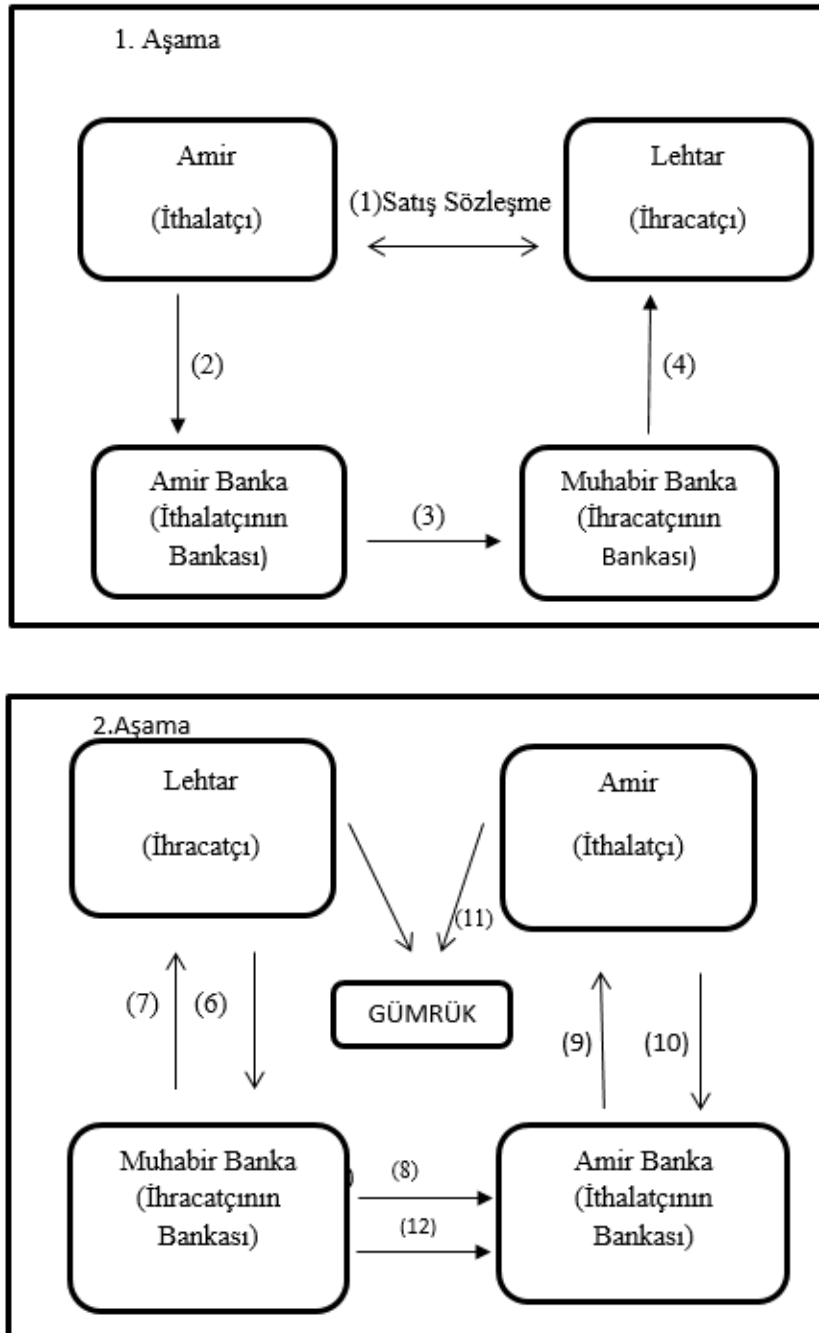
1. Aşama

Amir

(İthalatçı)

(1)Satış Sözleşme

Lehtar

(İhracatçı)

(2)

(4)

Amir Banka
(İthalatçının
Bankası)

(3)

Muhabir Banka
(İhracatçının
Bankası)

2.Aşama

Lehtar

(İhracatçı)

Amir

(İthalatçı)

(11)

(7)

(6)

GÜMRÜK

(9)

(10)

Muhabir Banka
(İhracatçının
Bankası)

(8)

(12)

Amir Banka
(İthalatçının
Bankası)